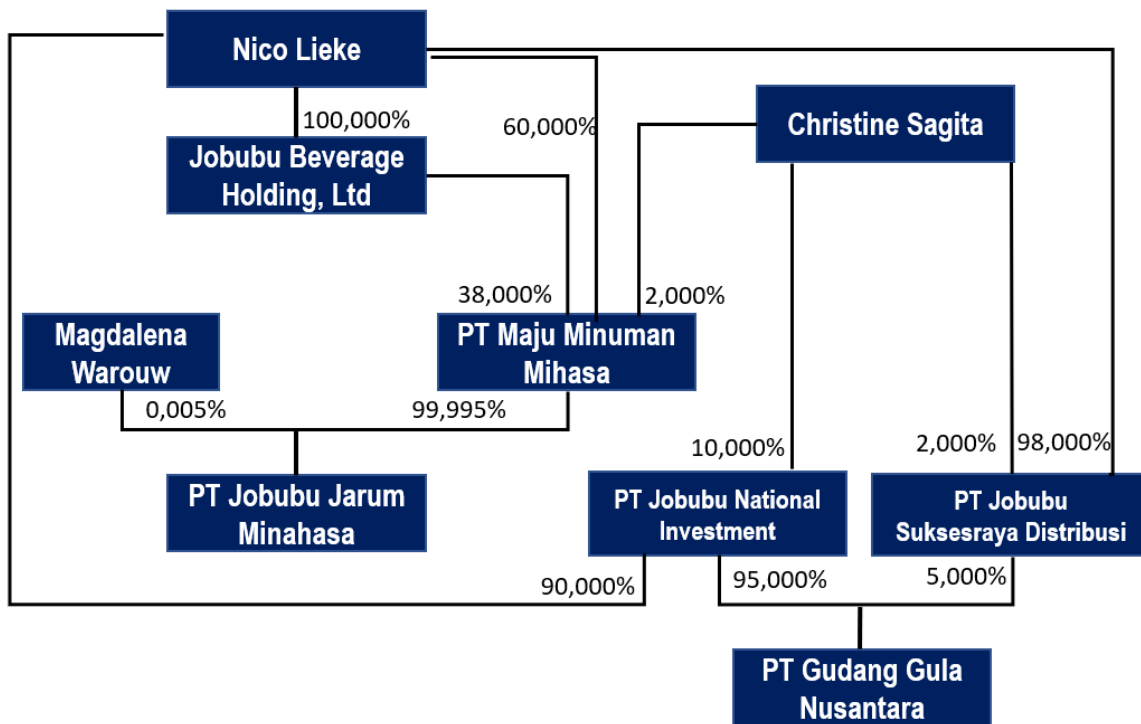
Nico Lieke

100,000%

60,000%

Christine Sagita

Jobubu Beverage Holding, Ltd

38,000%

2,000%

Magdalena Warouw

PT Maju Minuman Mihasa

0,005%

99,995%

10,000%

2,000%

98,000%

PT Jobubu Jarum Minahasa

PT Jobubu National Investment

PT Jobubu Suksesraya Distribusi

90,000%

95,000%

5,000%

PT Gudang Gula Nusantara